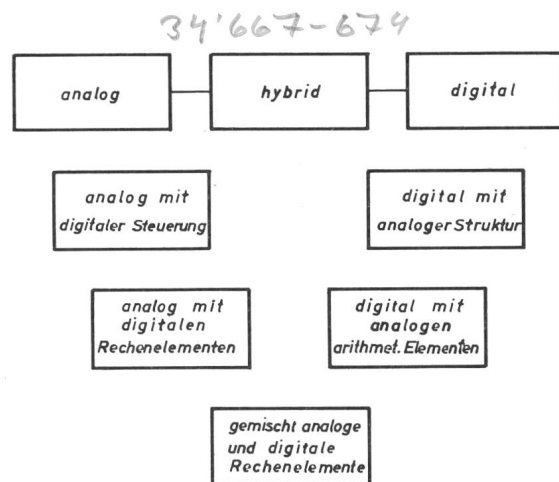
34'667-674

analog

hybrid

digital

analog mit digitaler Steuerung

digital mit analoger Struktur

analog mit digitalen Rechenelementen

digital mit analogen arithmet. Elementen

gemischt analoge und digitale Rechenelemente